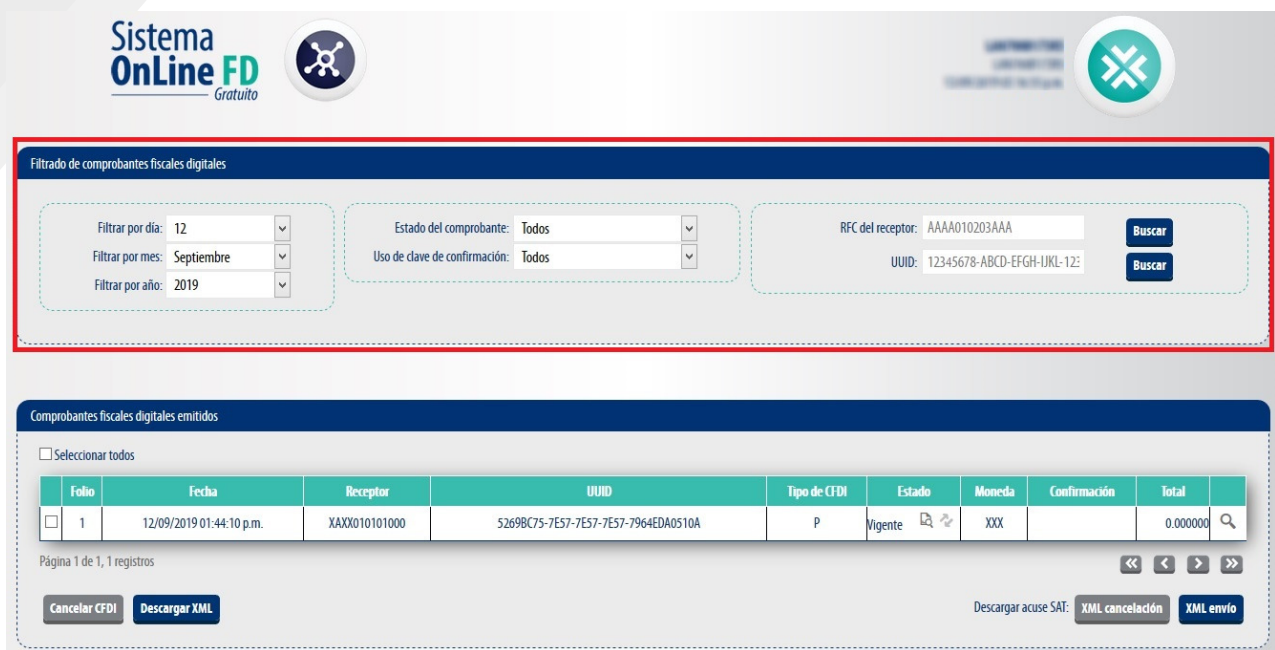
Sistema OnLine FD Gratuito

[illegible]

Filtrado de comprobantes fiscales digitales

Filtrar por día: 12
Filtrar por mes: Septiembre
Filtrar por año: 2019

Estado del comprobante: Todos
Uso de clave de confirmación: Todos

RFC del receptor: AAAA010203AAA
Buscar
UUID: 12345678-ABCD-EFGH-IJKL-123
Buscar

Comprobantes fiscales digitales emitidos

Seleccionar todos

| | Folio | Fecha | Receptor | UUID | Tipo de CFDI | Estado | Moneda | Confirmación | Total | |
|---|---|---|---|---|---|---|---|---|---|---|
| ☐ | 1 | 12/09/2019 01:44:10 p.m. | XAXX010101000 | 5269BC75-7E57-7E57-7E57-7964EDA0510A | P | Vigente | XXX | | 0.000000 | |

Página 1 de 1, 1 registros

Cancelar CFDI
Descargar XML

Descargar acuse SAT: XML cancelación
XML envío